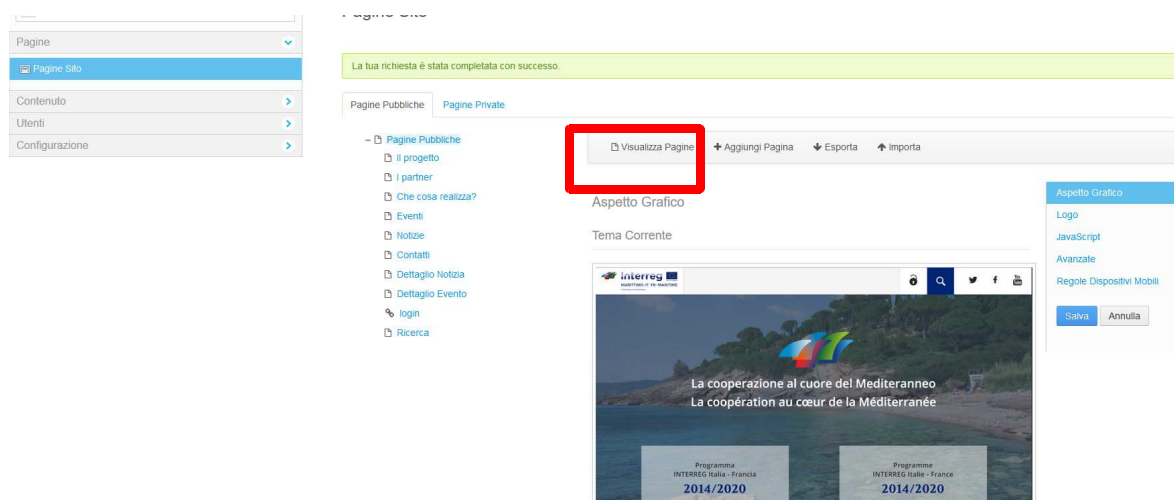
Pagine Sito

Pagine

Pagine Sito

Contenuto

Utenti

Configurazione

La tua richiesta è stata completata con successo.

Pagine Pubbliche

Pagine Private

Pagine Pubbliche

Il progetto

I partner

Che cosa realizza?

Eventi

Notizie

Contatti

Dettaglio Notizia

Dettaglio Evento

login

Ricerca

Visualizza Pagine

Aggiungi Pagina

Esporta

Importa

Aspetto Grafico

Tema Corrente

Interreg

MARITTIMO IT FR MARITIME

La cooperazione al cuore del Mediterraneo
La coopération au cœur de la Méditerranée

Programma
INTERREG Italia - Francia
2014/2020

Programme
INTERREG Italie - France
2014/2020

Aspetto Grafico

Logo

JavaScript

Avanzate

Regole Dispositivi Mobili

Salva

Annulla